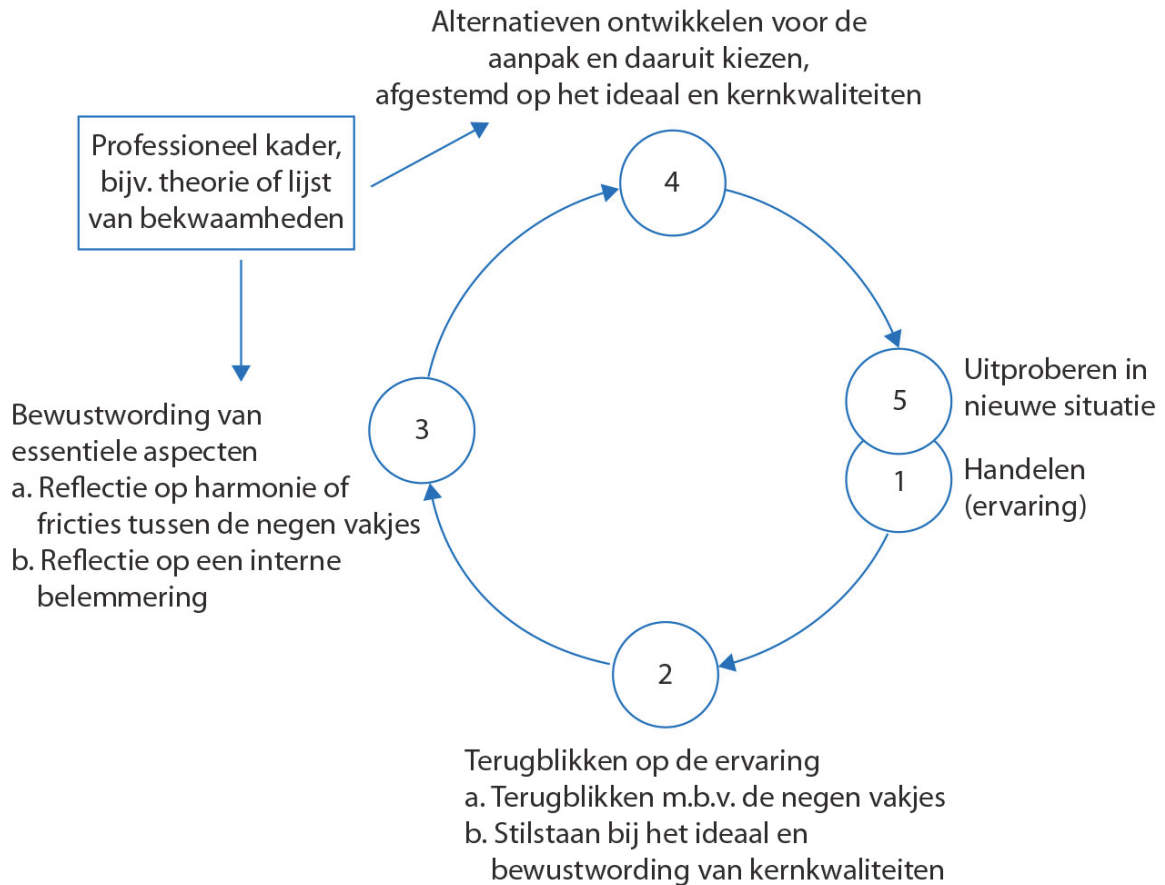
Alternatieven ontwikkelen voor de aanpak en daaruit kiezen, afgestemd op het ideaal en kernkwaliteiten

Professioneel kader, bijv. theorie of lijst van bekwaamheden

4

5

Uitproberen in nieuwe situatie

1

Handelen (ervaring)

3

Bewustwording van essentiele aspecten
a. Reflectie op harmonie of fricties tussen de negen vakjes
b. Reflectie op een interne belemmering

2

Terugblikken op de ervaring
a. Terugblikken m.b.v. de negen vakjes
b. Stilstaan bij het ideaal en bewustwording van kernkwaliteiten